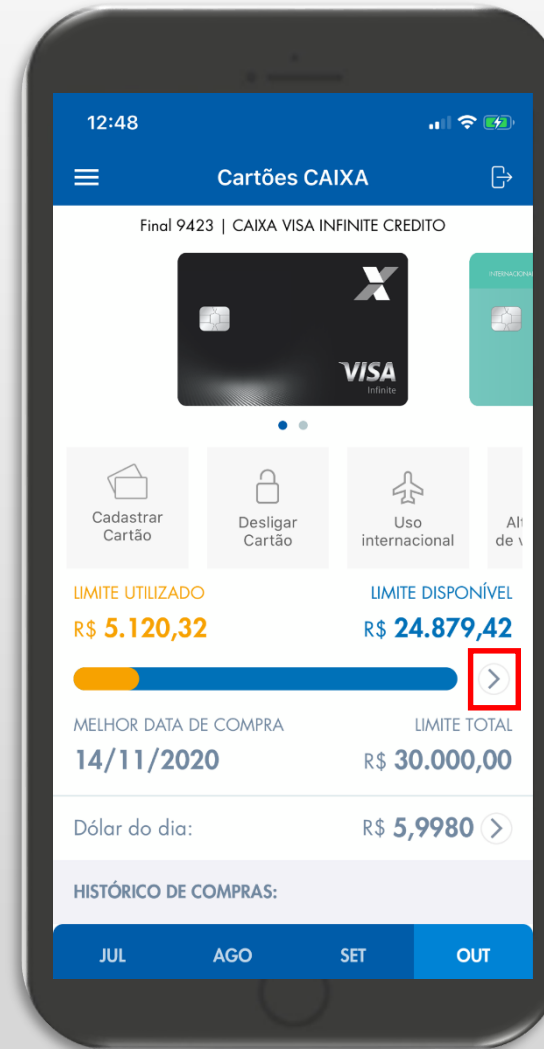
12:48

Cartões CAIXA

Final 9423 | CAIXA VISA INFINITE CREDITO

VISA
Infinite

INTERNACIONAL

Cadastrar Cartão

Desligar Cartão

Uso internacional

Alt de v

LIMITE UTILIZADO
R$ 5.120,32

LIMITE DISPONÍVEL
R$ 24.879,42

MELHOR DATA DE COMPRA
14/11/2020

LIMITE TOTAL
R$ 30.000,00

Dólar do dia:
R$ 5,9980

HISTÓRICO DE COMPRAS:

JUL AGO SET OUT